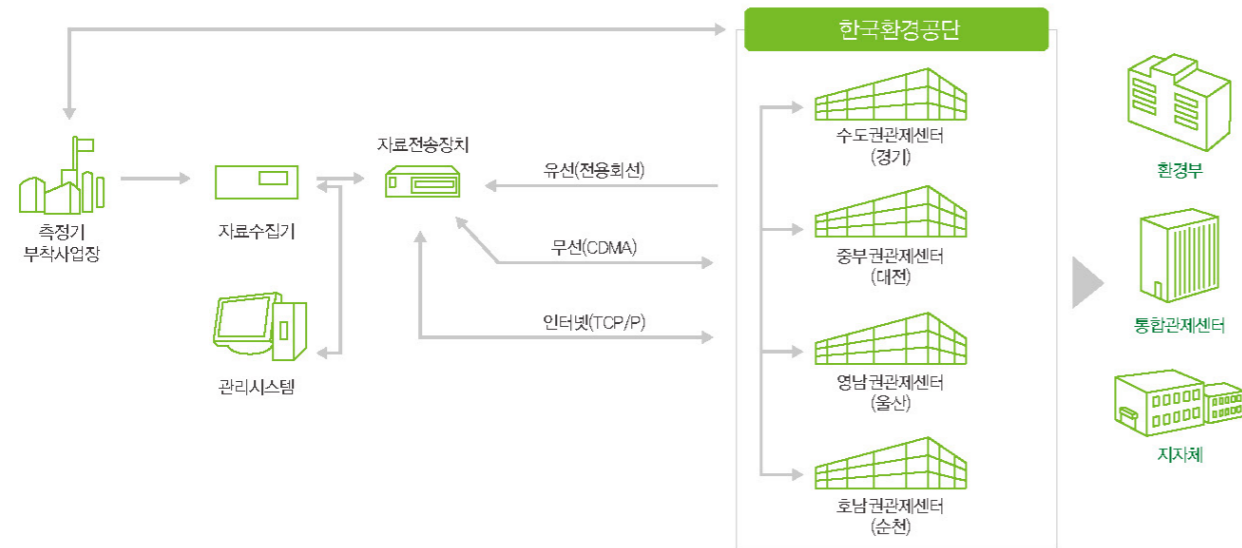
한국환경공단

측정기
부착사업장

자료수집기

관리시스템

자료전송장치

유선(전용회선)

무선(CDMA)

인터넷(TCP/P)

수도권관제센터
(경기)

중부권관제센터
(대전)

영남권관제센터
(울산)

호남권관제센터
(순천)

환경부

통합관제센터

지자체